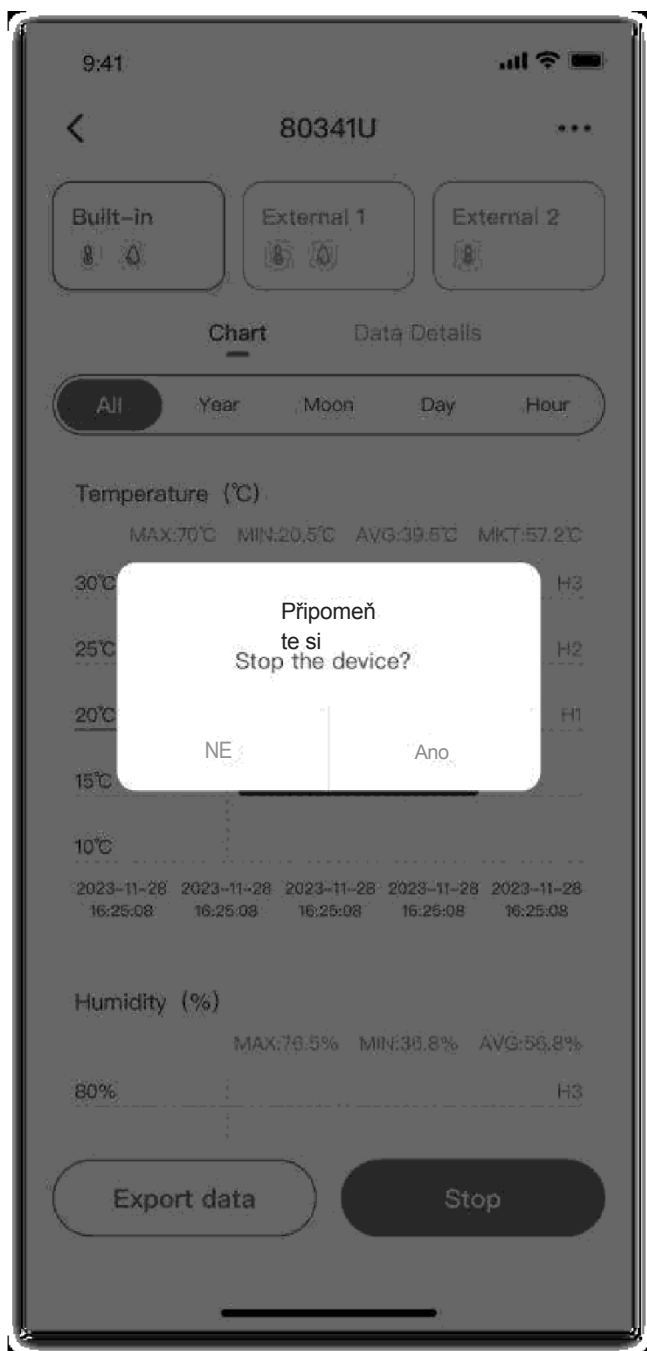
9:41

80341U

Built-in

External 1

External 2

Chart

Data Details

All

Year

Moon

Day

Hour

Temperature (℃)

MAX:70℃ MIN:20.5℃ AVG:39.5℃ MKT:57.2℃

30℃

H3

25℃

H2

20℃

H1

15℃

10℃

Připomeň te si

Stop the device?

NE

Ano

2023-11-28 16:25:08 2023-11-28 16:25:08 2023-11-28 16:25:08 2023-11-28 16:25:08 2023-11-28 16:25:08

Humidity (%)

MAX:76.5% MIN:36.8% AVG:56.8%

80%

H3

Export data

Stop